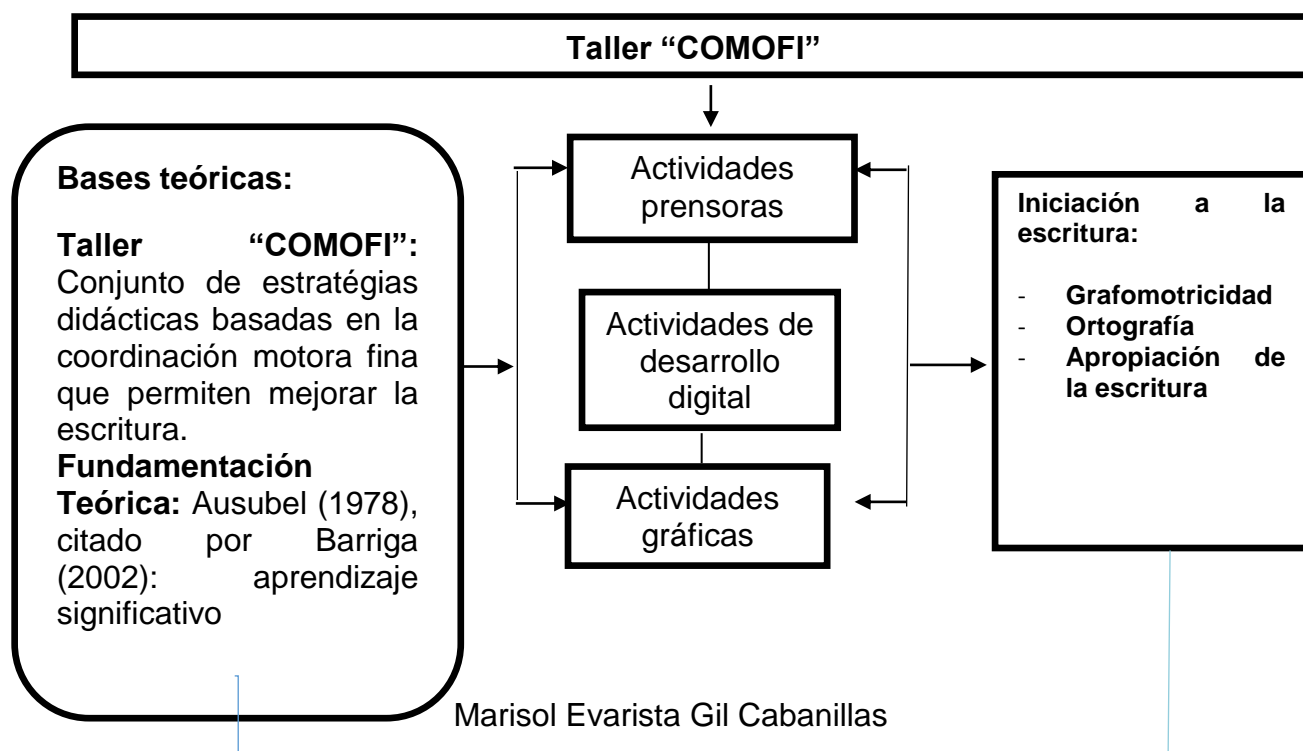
Taller "COMOFI"

Bases teóricas:

Taller "COMOFI": Conjunto de estratégias didácticas basadas en la coordinación motora fina que permiten mejorar la escritura.

Fundamentación Teórica: Ausubel (1978), citado por Barriga (2002): aprendizaje significativo

Actividades prensoras

Actividades de desarrollo digital

Actividades gráficas

Iniciación a la escritura:

- Grafomotricidad
- Ortografía
- Apropiación de la escritura

Marisol Evarista Gil Cabanillas